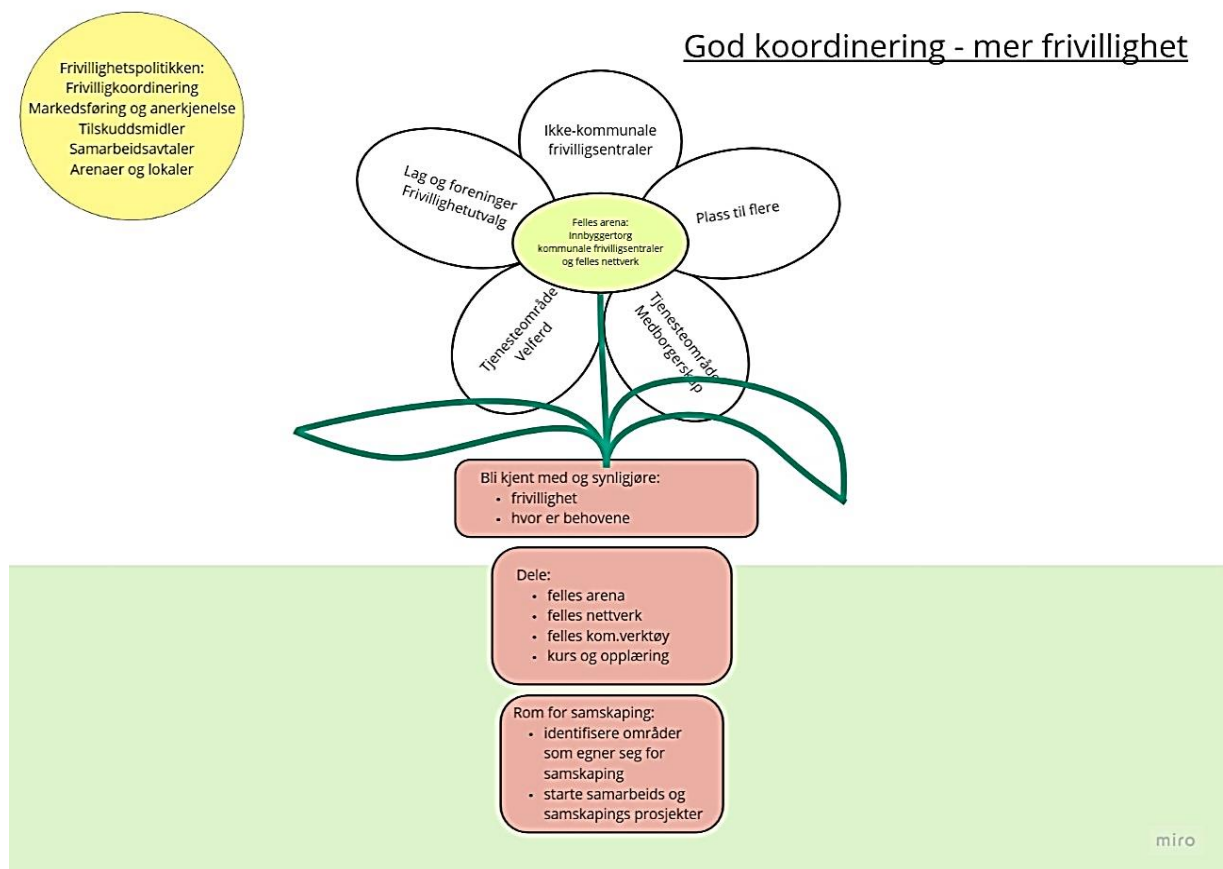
Frivillighetspolitikken:
Frivilligkoordinering
Markedsføring og anerkjenelse
Tilskuddsmidler
Samarbeidsavtaler
Arenaer og lokaler

God koordinering - mer frivillighet

Ikke-kommunale frivilligsentraler

Lag og foreninger
Frivillighetutvalg

Plass til flere

Felles arena:
Innbyggertorg
kommunale frivilligsentraler
og felles nettverk

Tjenesteområde
Velferd

Tjenesteområde
Medborgerskap

Bli kjent med og synligjøre:
• frivillighet
• hvor er behovene

Dele:
• felles arena
• felles nettverk
• felles kom.verktøy
• kurs og opplæring

Rom for samskaping:
• identifisere områder som egner seg for samskaping
• starte samarbeids og samskapings prosjekter

miro